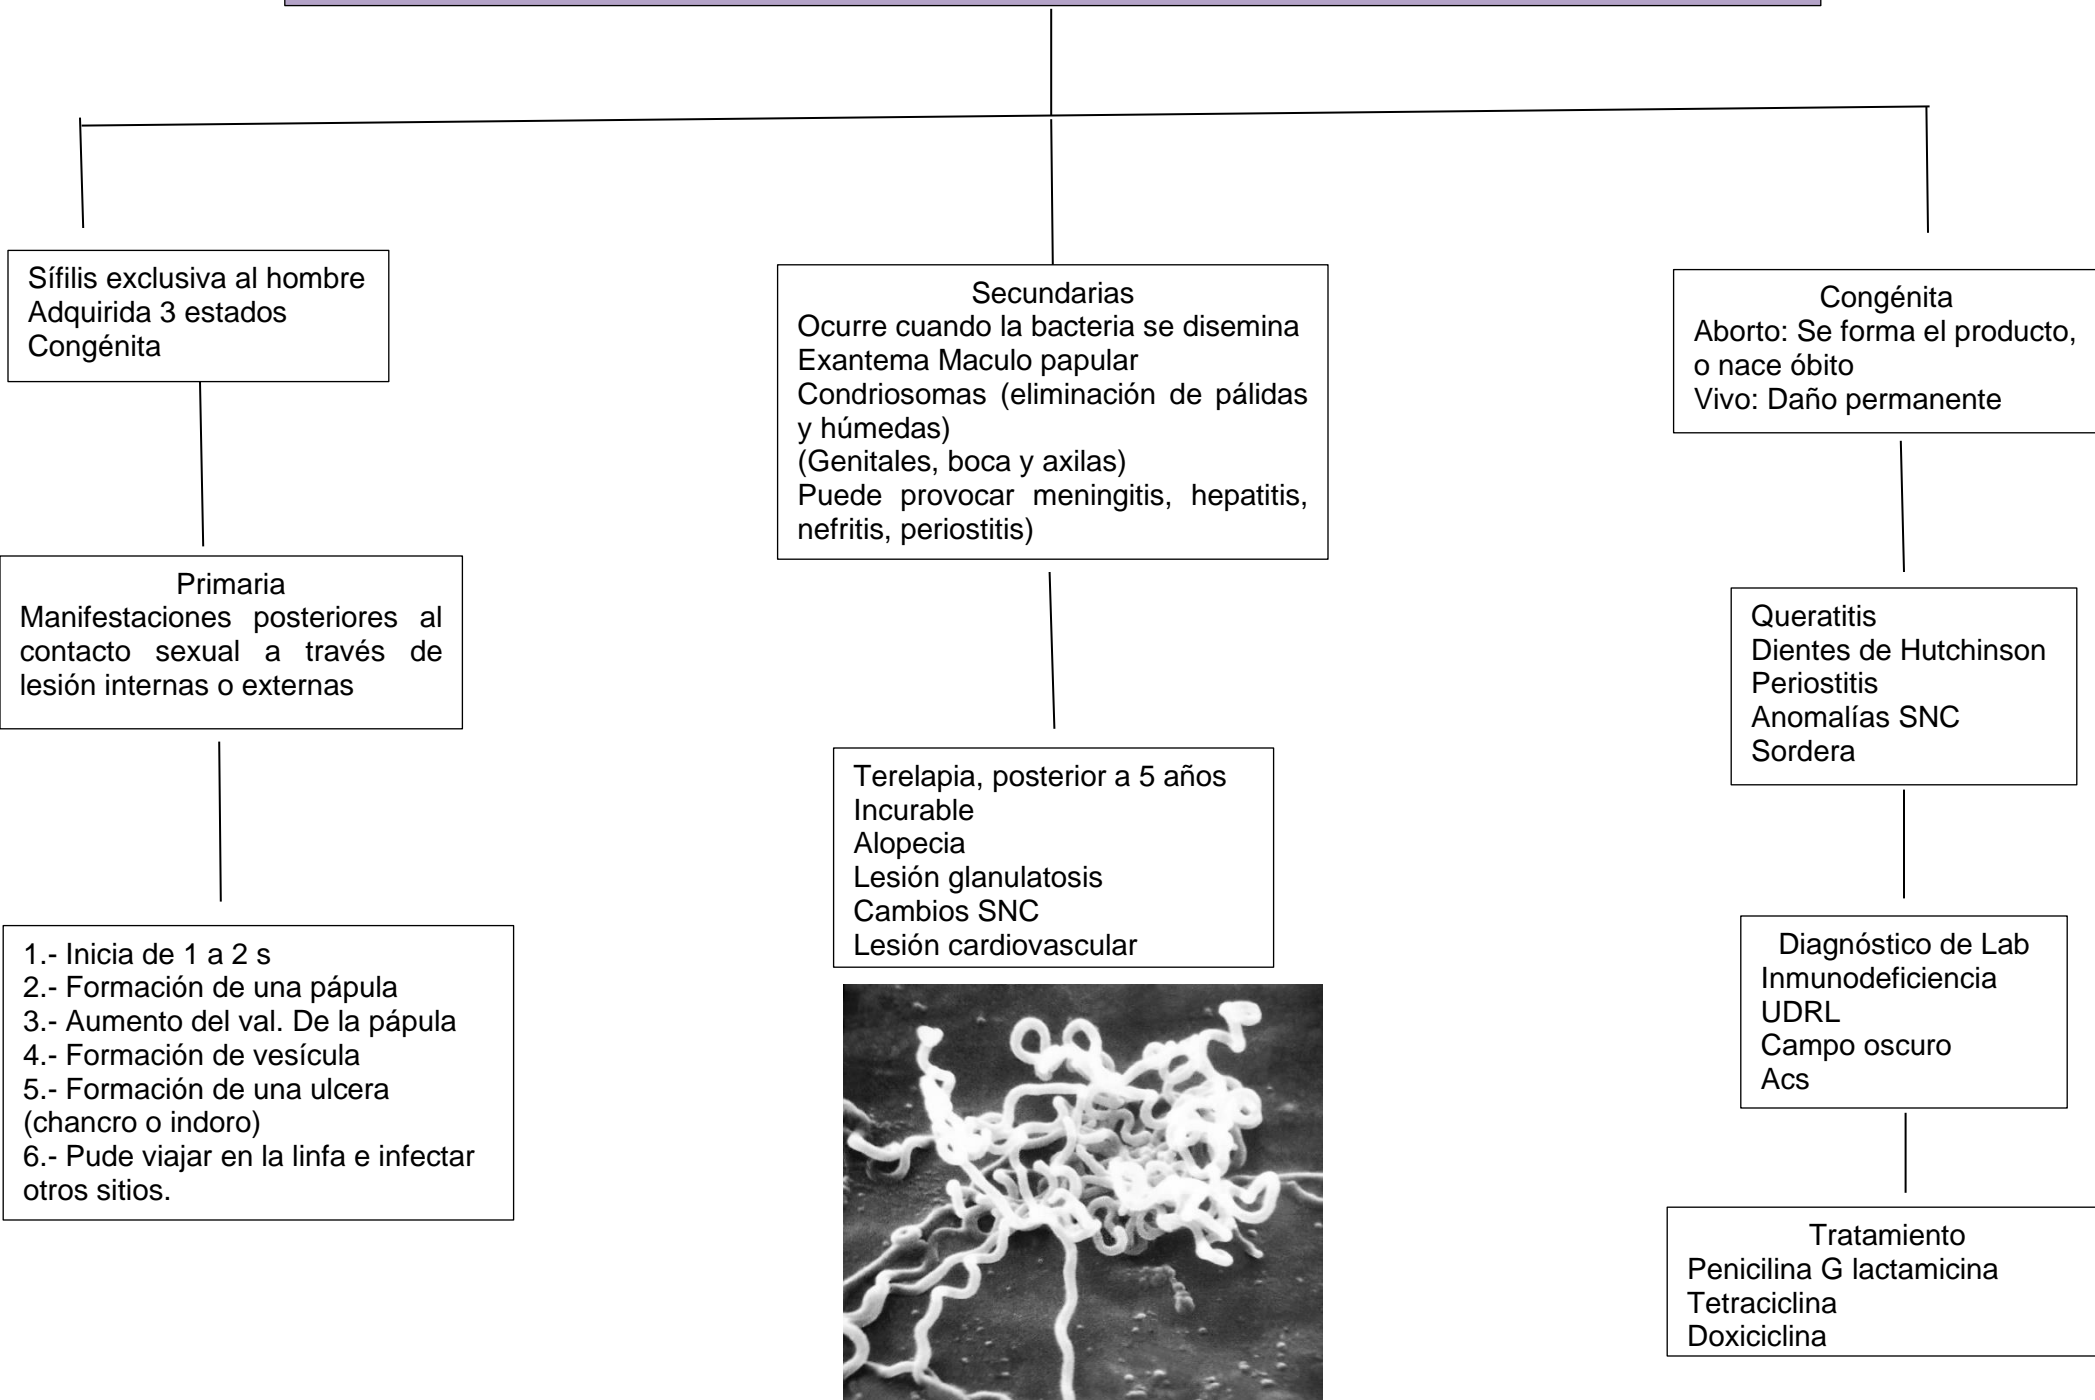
Sífilis exclusiva al hombre
Adquirida 3 estados
Congénita

Primaria
Manifestaciones posteriores al contacto sexual a través de lesión internas o externas

1.- Inicia de 1 a 2 s
2.- Formación de una pápula
3.- Aumento del val. De la pápula
4.- Formación de vesícula
5.- Formación de una ulcera (chancro o indoro)
6.- Pude viajar en la linfa e infectar otros sitios.

Secundarias
Ocurre cuando la bacteria se disemina
Exantema Maculo papular
Condriosomas (eliminación de pálidas y húmedas)
(Genitales, boca y axilas)
Puede provocar meningitis, hepatitis, nefritis, periostitis)

Terelapia, posterior a 5 años
Incurable
Alopecia
Lesión glanulatosis
Cambios SNC
Lesión cardiovascular

Congénita
Aborto: Se forma el producto, o nace óbito
Vivo: Daño permanente

Queratitis
Dientes de Hutchinson
Periostitis
Anomalías SNC
Sordera

Diagnóstico de Lab
Inmunodeficiencia
UDRL
Campo oscuro
Acs

Tratamiento
Penicilina G lactamicina
Tetraciclina
Doxiciclina